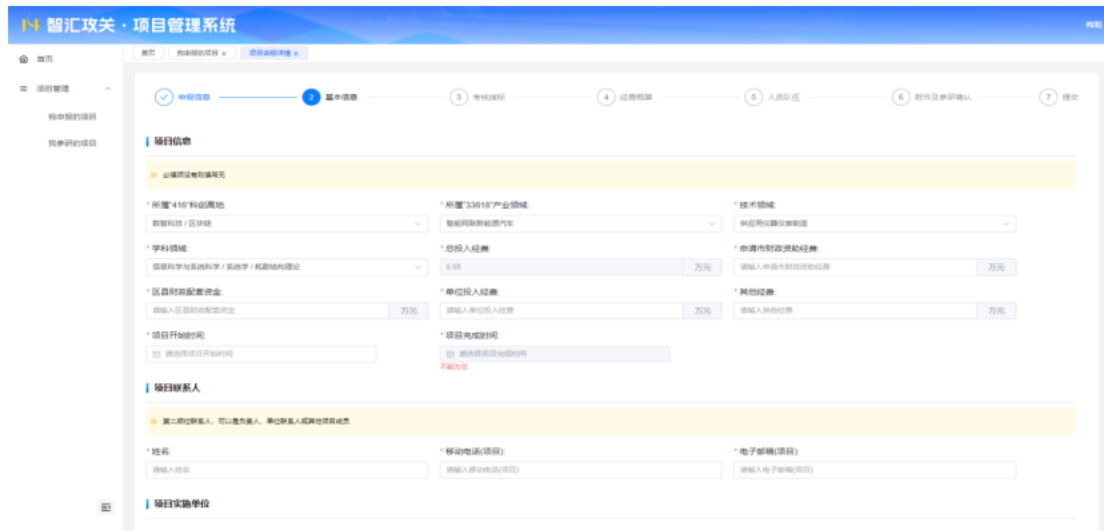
智汇攻关 · 项目管理系统

首页

项目管理

我申报的项目

我参研的项目

首页 我申报的项目 × 项目申报详情 ×

申报信息 2 基本信息 3 考核指标 4 经费概算 5 人员队伍 6 附件及承诺确认 7 提交

项目信息

必填项没有则填写无

* 所属"416"科创高地:
数智科技 / 区块链

* 所属"33618"产业领域:
智能网联新能源汽车

* 技术领域:
供应用仪器仪表制造

* 学科领域:
信息科学与系统科学 / 系统学 / 耗散结构理论

* 总投入经费:
0.00 万元

* 申请市财政资助经费:
请输入申请市财政资助经费 万元

* 区县财政配套资金:
请输入区县财政配套资金 万元

* 单位投入经费:
请输入单位投入经费 万元

* 其他经费:
请输入其他经费 万元

* 项目开始时间:
请选择项目开始时间

* 项目完成时间:
请选择项目完成时间
不能为空

项目联系人

第二项目联系人，可以是负责人、单位联系人或其他项目成员

* 姓名:
请输入姓名

* 移动电话(项目):
请输入移动电话(项目)

* 电子邮箱(项目):
请输入电子邮箱(项目)

项目实施单位